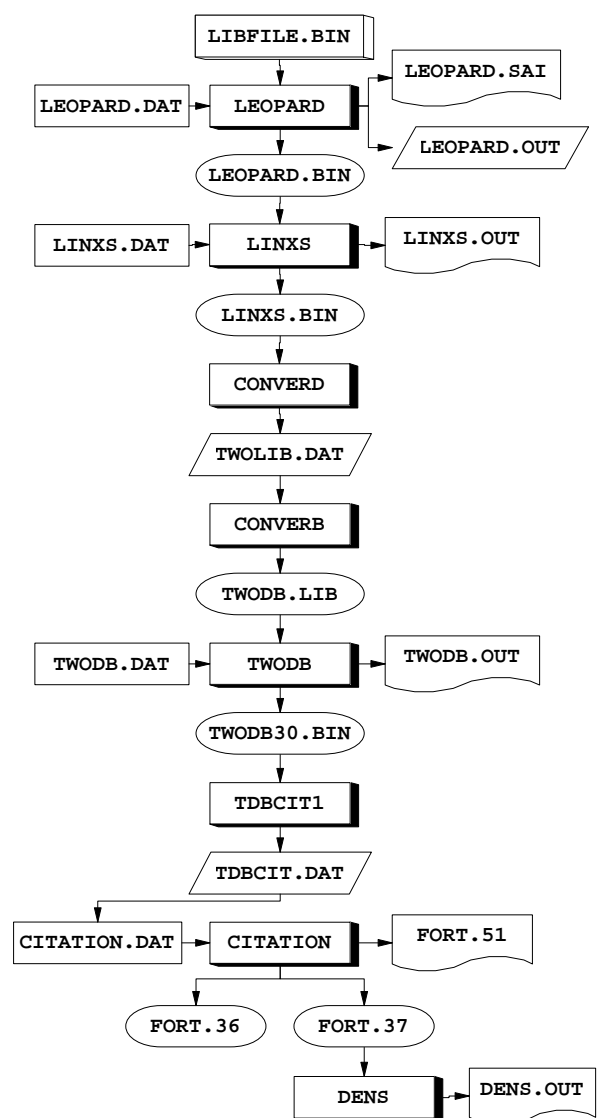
LIBFILE.BIN

LEOPARD.DAT

LEOPARD

LEOPARD.SAI

LEOPARD.OUT

LEOPARD.BIN

LINXS.DAT

LINXS

LINXS.OUT

LINXS.BIN

CONVERD

TWOLIB.DAT

CONVERB

TWODB.LIB

TWODB.DAT

TWODB

TWODB.OUT

TWODB30.BIN

TDBCIT1

TDBCIT.DAT

CITATION.DAT

CITATION

FORT.51

FORT.36

FORT.37

DENS

DENS.OUT